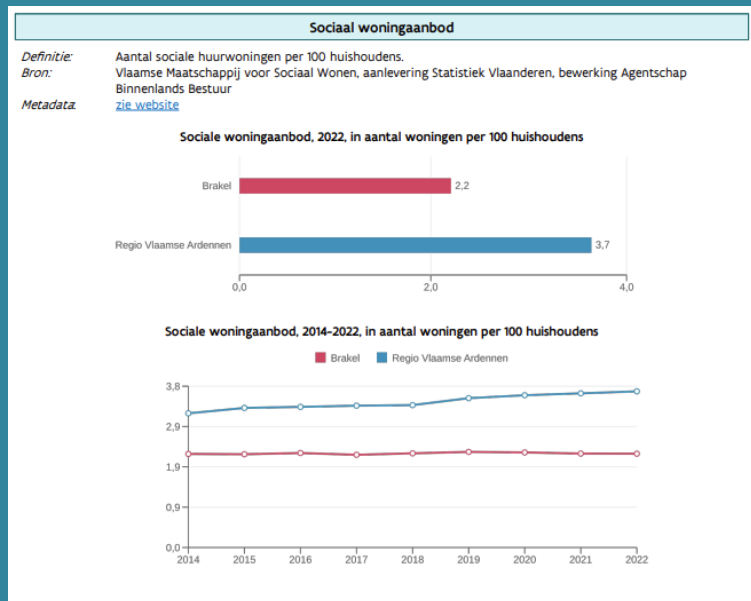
Sociaal woningaanbod

Definitie: Aantal sociale huurwoningen per 100 huishoudens.
Bron: Vlaamse Maatschappij voor Sociaal Wonen, aanlevering Statistiek Vlaanderen, bewerking Agentschap Binnenlands Bestuur
Metadata: zie website

Sociale woningaanbod, 2022, in aantal woningen per 100 huishoudens

Brakel 2,2
Regio Vlaamse Ardennen 3,7

0,0 2,0 4,0

Sociale woningaanbod, 2014-2022, in aantal woningen per 100 huishoudens

Brakel Regio Vlaamse Ardennen

3,8
2,9
1,9
0,9
0,0

2014 2015 2016 2017 2018 2019 2020 2021 2022